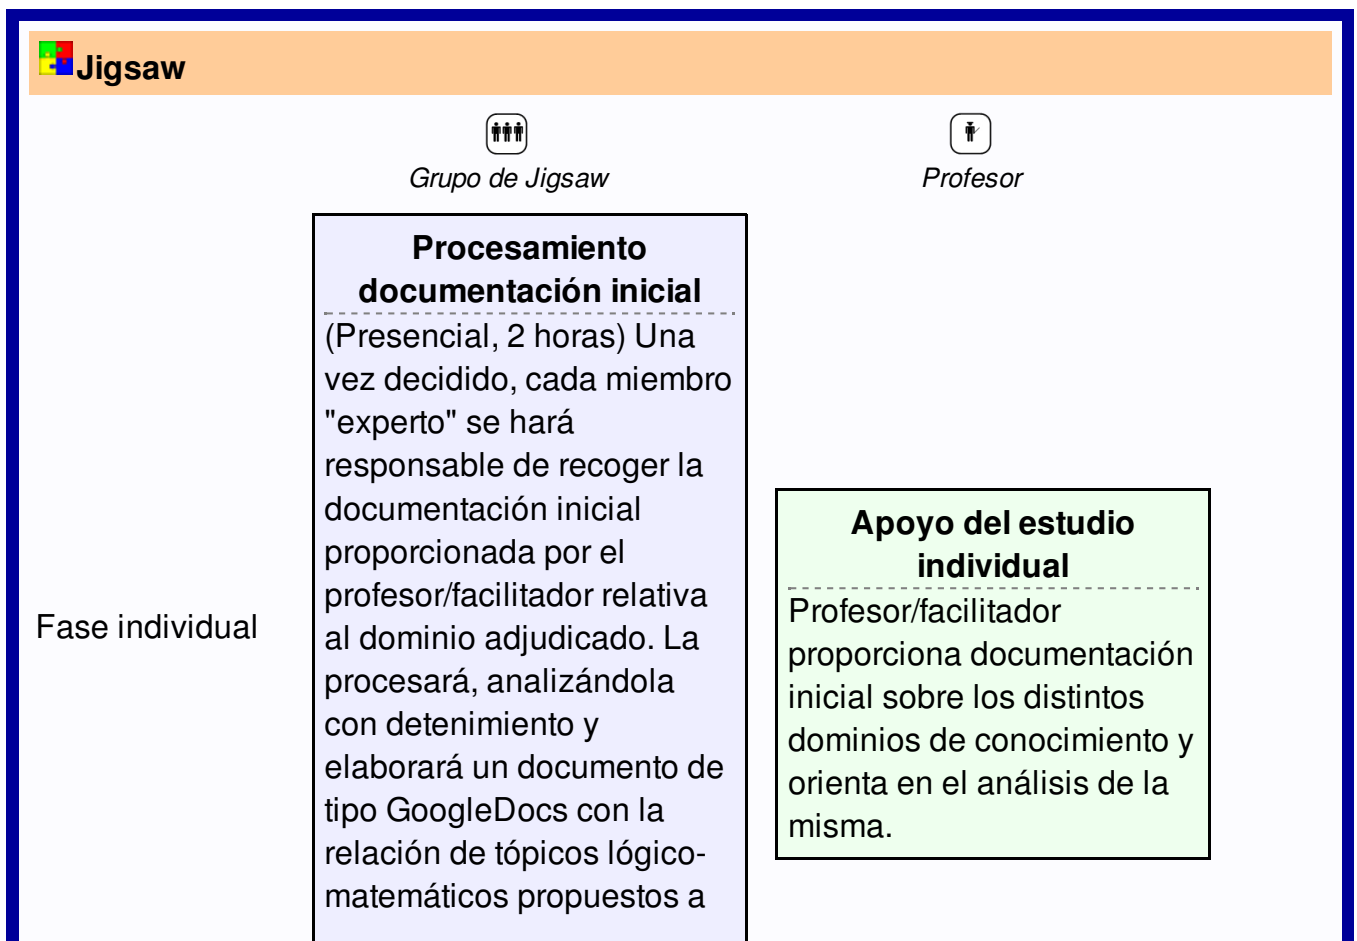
Jigsaw

Grupo de Jigsaw

Profesor

Fase individual

Procesamiento documentación inicial

(Presencial, 2 horas) Una vez decidido, cada miembro "experto" se hará responsable de recoger la documentación inicial proporcionada por el profesor/facilitador relativa al dominio adjudicado. La procesará, analizándola con detenimiento y elaborará un documento de tipo GoogleDocs con la relación de tópicos lógico-matemáticos propuestos a

Apoyo del estudio individual

Profesor/facilitador proporciona documentación inicial sobre los distintos dominios de conocimiento y orienta en el análisis de la misma.